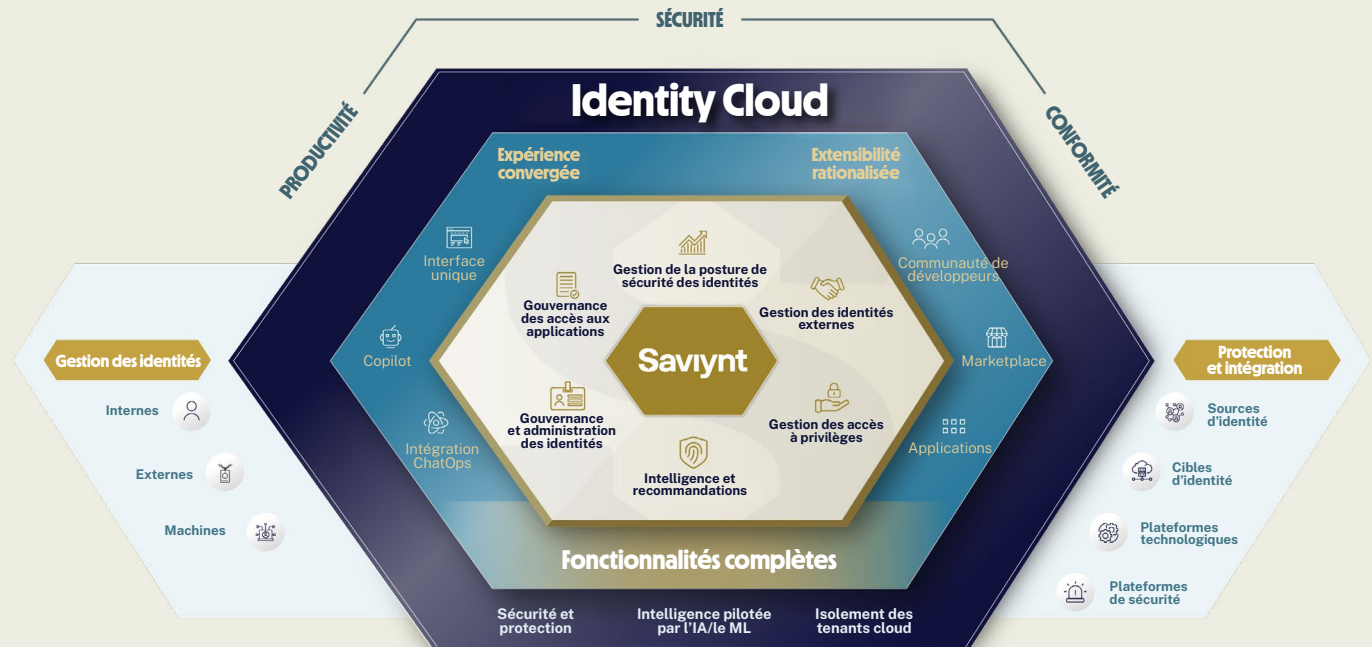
SÉCURITÉ

PRODUCTIVITÉ

CONFORMITÉ

Identity Cloud

Expérience convergée

Extensibilité rationalisée

Interface unique

Copilot

Intégration ChatOps

Communauté de développeurs

Marketplace

Applications

Gestion de la posture de sécurité des identités

Gouvernance des accès aux applications

Gestion des identités externes

Saviynt

Gouvernance et administration des identités

Gestion des accès à privilèges

Intelligence et recommandations

Fonctionnalités complètes

Sécurité et protection

Intelligence pilotée par l'IA/le ML

Isolement des tenants cloud

Gestion des identités

Internes

Externes

Machines

Protection et intégration

Sources d'identité

Cibles d'identité

Plateformes technologiques

Plateformes de sécurité